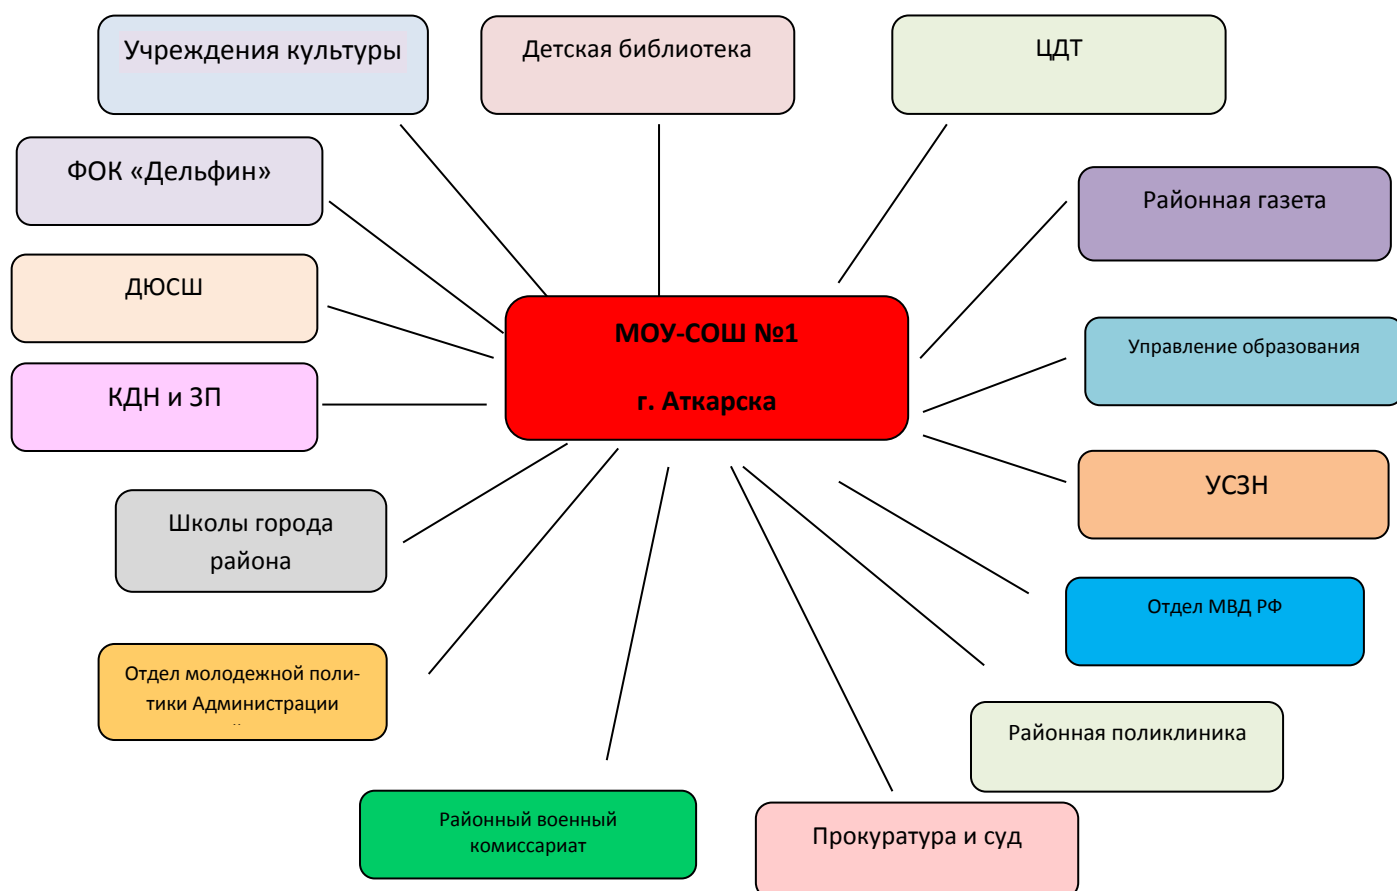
Учреждения культуры

Детская библиотека

ЦДТ

ФОК «Дельфин»

Районная газета

ДЮСШ

МОУ-СОШ №1

г. Аткарска

Управление образования

КДН и ЗП

УСЗН

Школы города района

Отдел МВД РФ

Отдел молодежной политики Администрации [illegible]

Районная поликлиника

Районный военный комиссариат

Прокуратура и суд